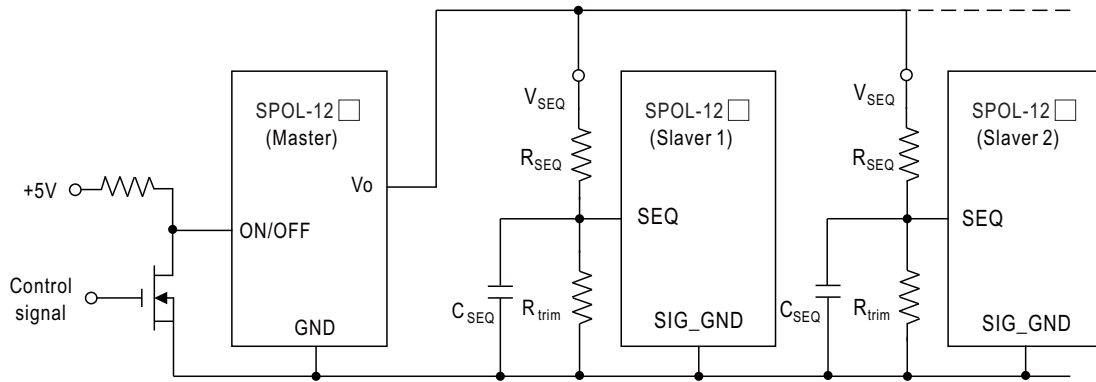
+5V

Control signal

SPOL-12
(Master)

ON/OFF

Vo

GND

$V_{SEQ}$

$R_{SEQ}$

$C_{SEQ}$

$R_{trim}$

SPOL-12
(Slaver 1)

SEQ

SIG_GND

$V_{SEQ}$

$R_{SEQ}$

$C_{SEQ}$

$R_{trim}$

SPOL-12
(Slaver 2)

SEQ

SIG_GND